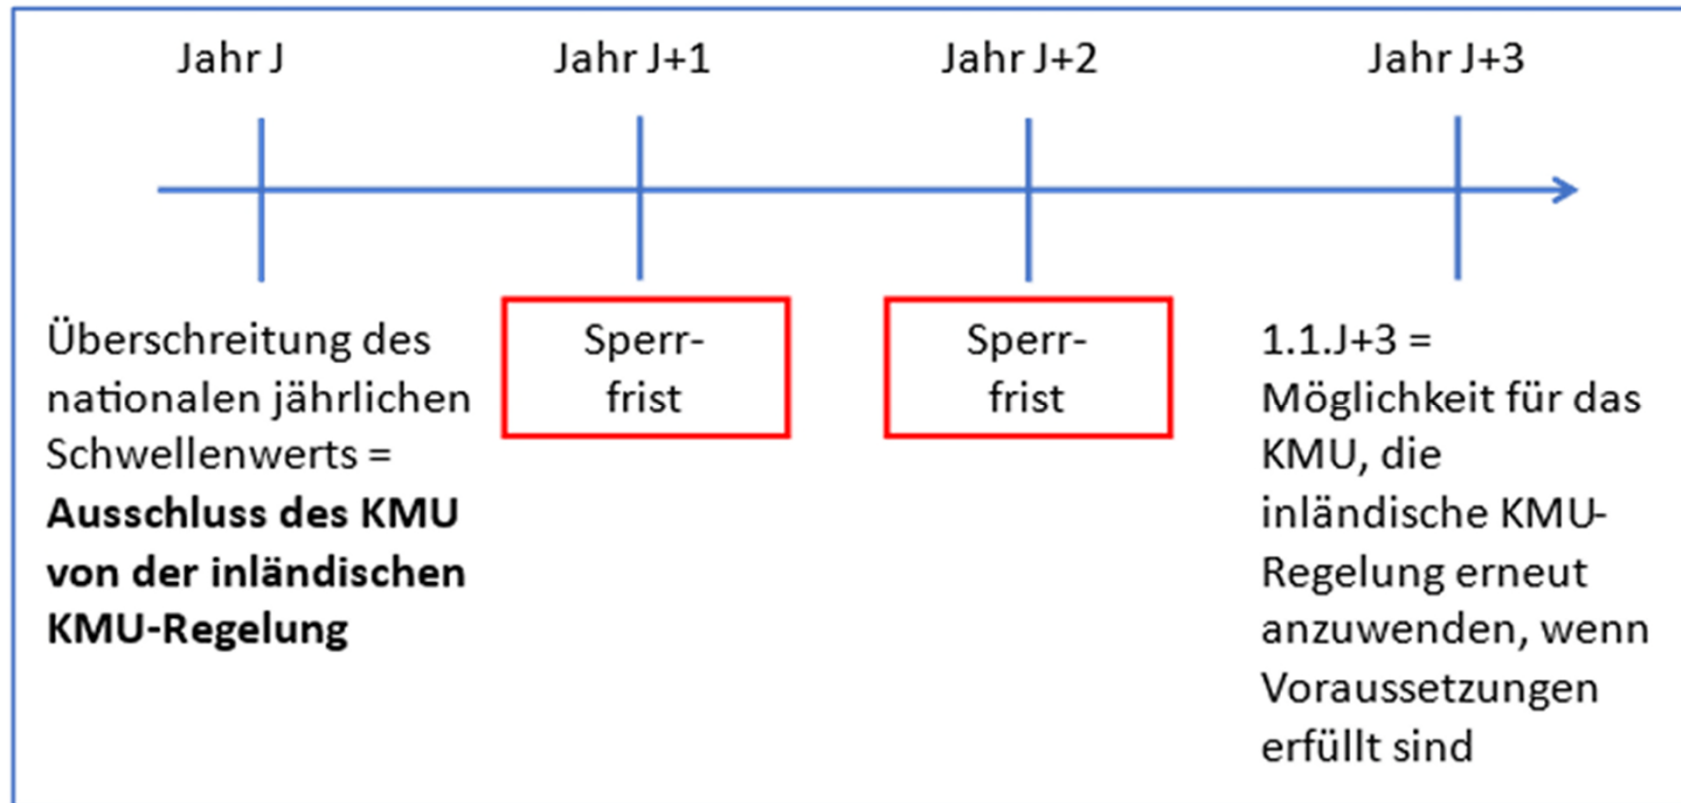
Jahr J

Jahr J+1

Jahr J+2

Jahr J+3

Überschreitung des nationalen jährlichen Schwellenwerts = **Ausschluss des KMU von der inländischen KMU-Regelung**

Sperrfrist

Sperrfrist

1.1.J+3 = Möglichkeit für das KMU, die inländische KMU-Regelung erneut anzuwenden, wenn Voraussetzungen erfüllt sind